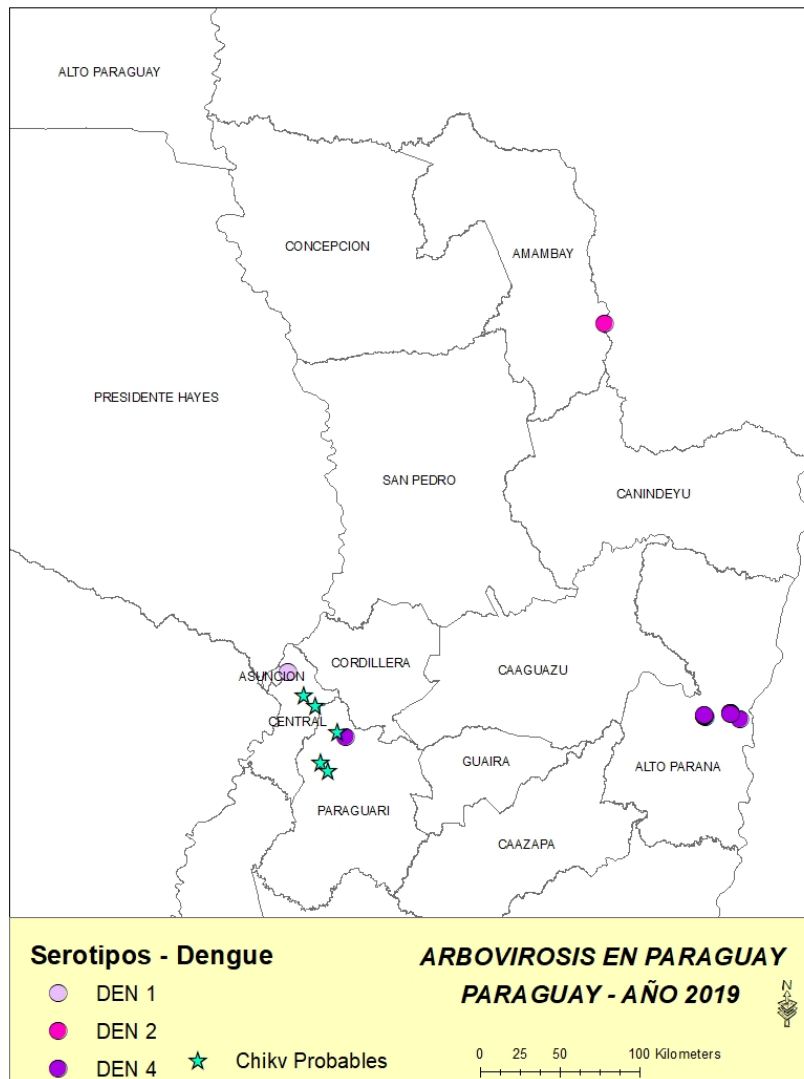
ALTO PARAGUAY

CONCEPCION

AMAMBAY

PRESIDENTE HAYES

SAN PEDRO

CANINDEYU

ASUNCION

CORDILLERA

CAAGUAZU

CENTRAL

ALTO PARANA

GUAIRA

PARAGUARI

CAAZAPA

Serotipos - Dengue

DEN 1

DEN 2

DEN 4

Chikv Probables

ARBOVIROSIS EN PARAGUAY

PARAGUAY - AÑO 2019

N

0 25 50 100 Kilometers